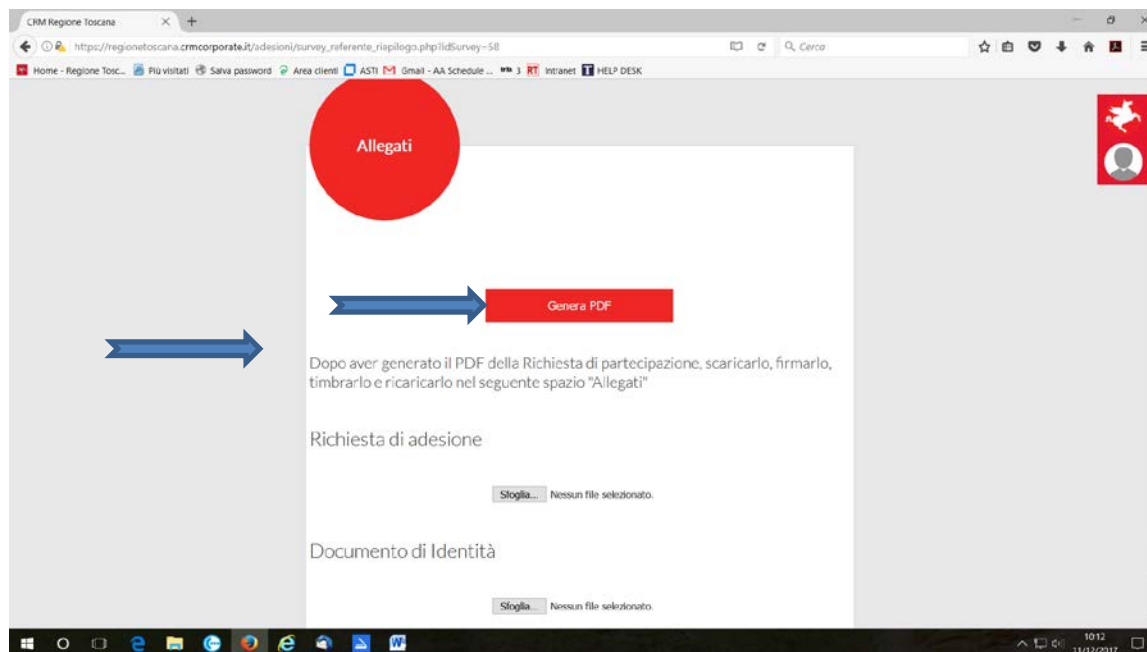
CRM Regione Toscana ×

https://regionetoscana.crmcorporate.it/adesioni/survey_referente_riepilogo.php?idSurvey=58

Cerca

Home - Regione Tosc... Più visitati Salva password Area clienti ASTI Gmail - AA Schedule ... 3 RT Intranet HELP DESK

Allegati

Genera PDF

Dopo aver generato il PDF della Richiesta di partecipazione, scaricarlo, firmarlo, timbrarlo e ricaricarlo nel seguente spazio "Allegati"

Richiesta di adesione

Sfoglia... Nessun file selezionato.

Documento di Identità

Sfoglia... Nessun file selezionato.

10:12
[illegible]